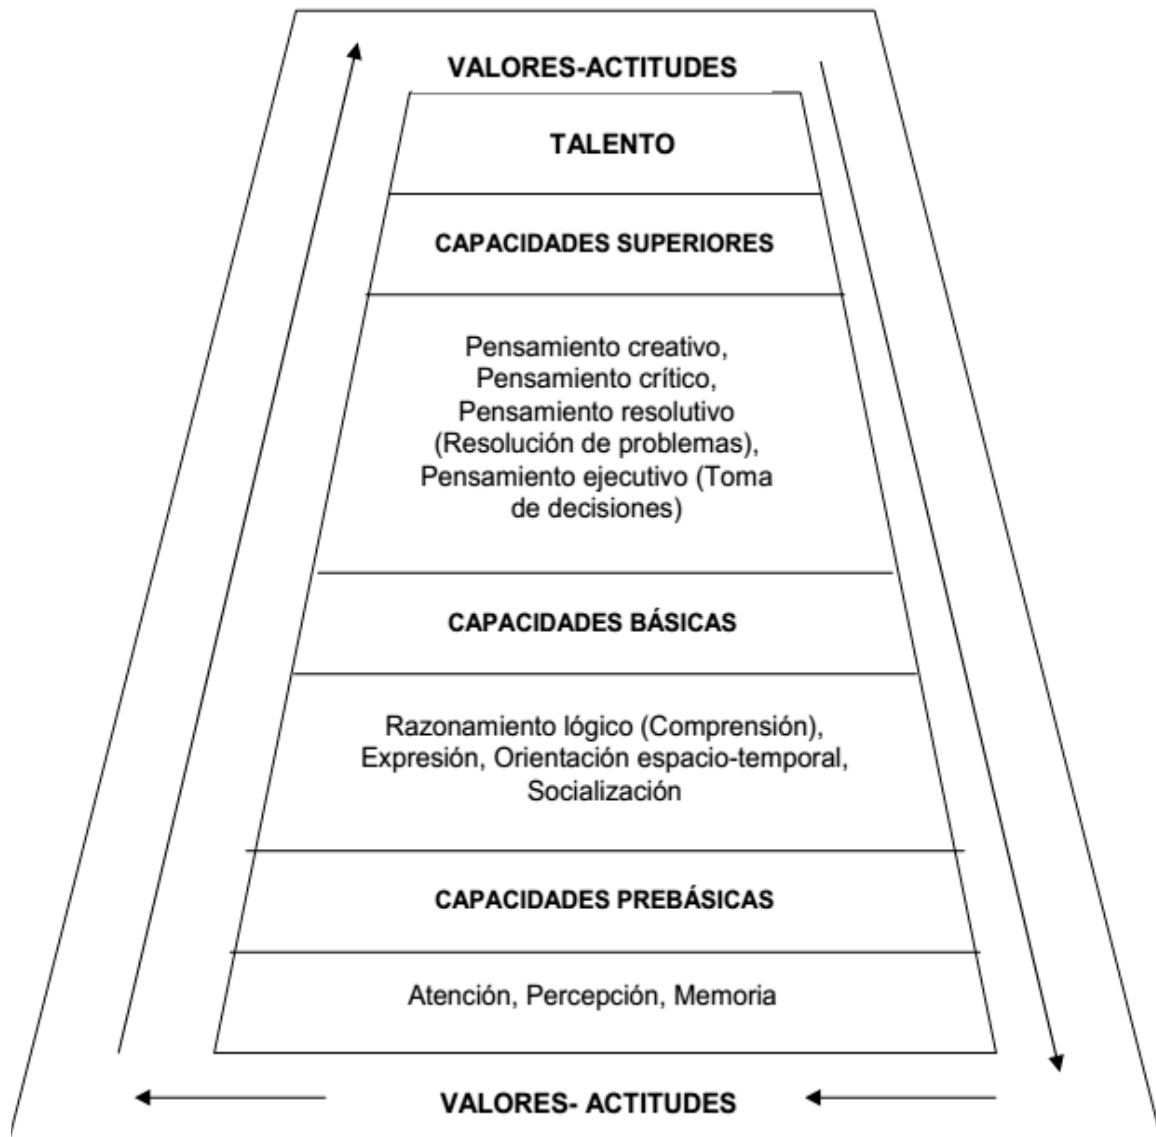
VALORES-ACTITUDES

TALENTO

CAPACIDADES SUPERIORES

Pensamiento creativo, Pensamiento crítico, Pensamiento resolutivo (Resolución de problemas), Pensamiento ejecutivo (Toma de decisiones)

CAPACIDADES BÁSICAS

Razonamiento lógico (Comprensión), Expresión, Orientación espacio-temporal, Socialización

CAPACIDADES PREBÁSICAS

Atención, Percepción, Memoria

VALORES- ACTITUDES